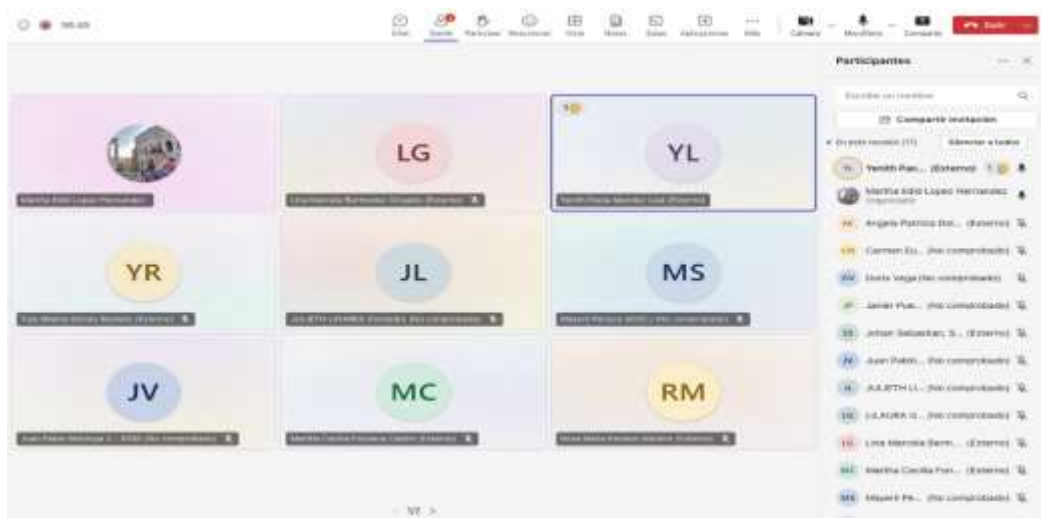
Chat Gente Reaccionar Vista Notas Salas Aplicaciones Más Cámara Micrófono Compartir Salir

Participantes

Compartir invitación

En esta reunión (11) Silenciar a todos

Yenith Paol... (Externo)

Martha Edid Lopez Hernandez
Organizador

Angela Patricia Bot... (Externo)

Carmen Eu... (No comprobado)

Doris Vega (No comprobado)

Javier Pue... (No comprobado)

Johan Sebastian S... (Externo)

Juan Pablo... (No comprobado)

JULIETH LI... (No comprobado)

LILAURA G... (No comprobado)

Lina Marcela Berm... (Externo)

Martha Cecilia Fon... (Externo)

Mayerli Pe... (No comprobado)

Martha Edid Lopez Hernandez

LG

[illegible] (Externo)

YL

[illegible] (Externo)

YR

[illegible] (Externo)

JL

JULIETH LIZARAZO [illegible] (No comprobado)

MS

Mayerli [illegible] (No comprobado)

JV

Juan Pablo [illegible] (No comprobado)

MC

Martha Cecilia Fonseca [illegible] (Externo)

RM

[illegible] (Externo)

1/2